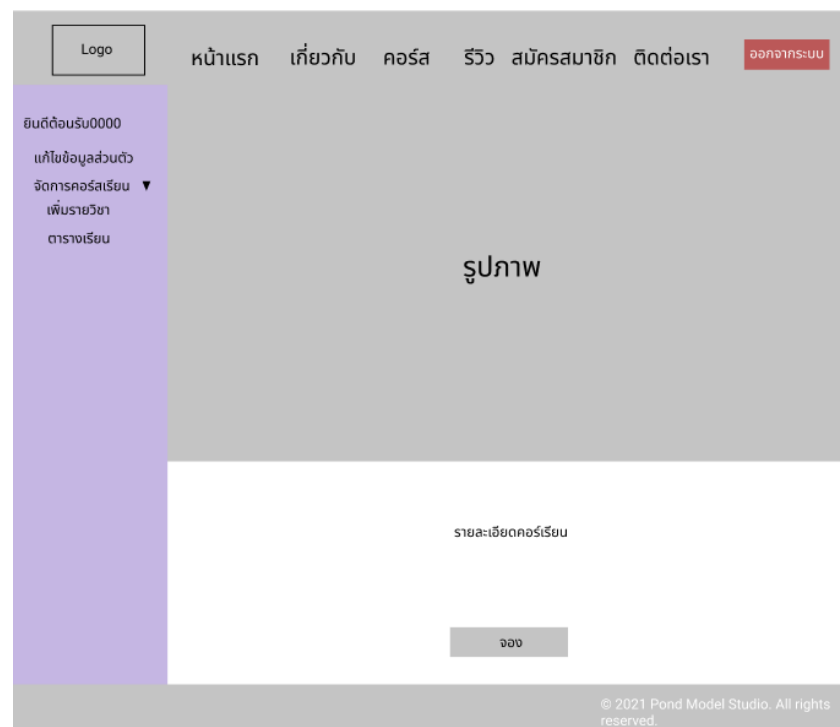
Logo

หน้าแรก เกี่ยวกับ คอร์ส รีวิว สมัครสมาชิก ติดต่อเรา ออกจากระบบ

ยินดีต้อนรับ0000
แก้ไขข้อมูลส่วนตัว
จัดการคอร์สเรียน ▼
เพิ่มรายวิชา
ตารางเรียน

รูปภาพ

รายละเอียดคอร์เรียน

จอง

© 2021 Pond Model Studio. All rights reserved.